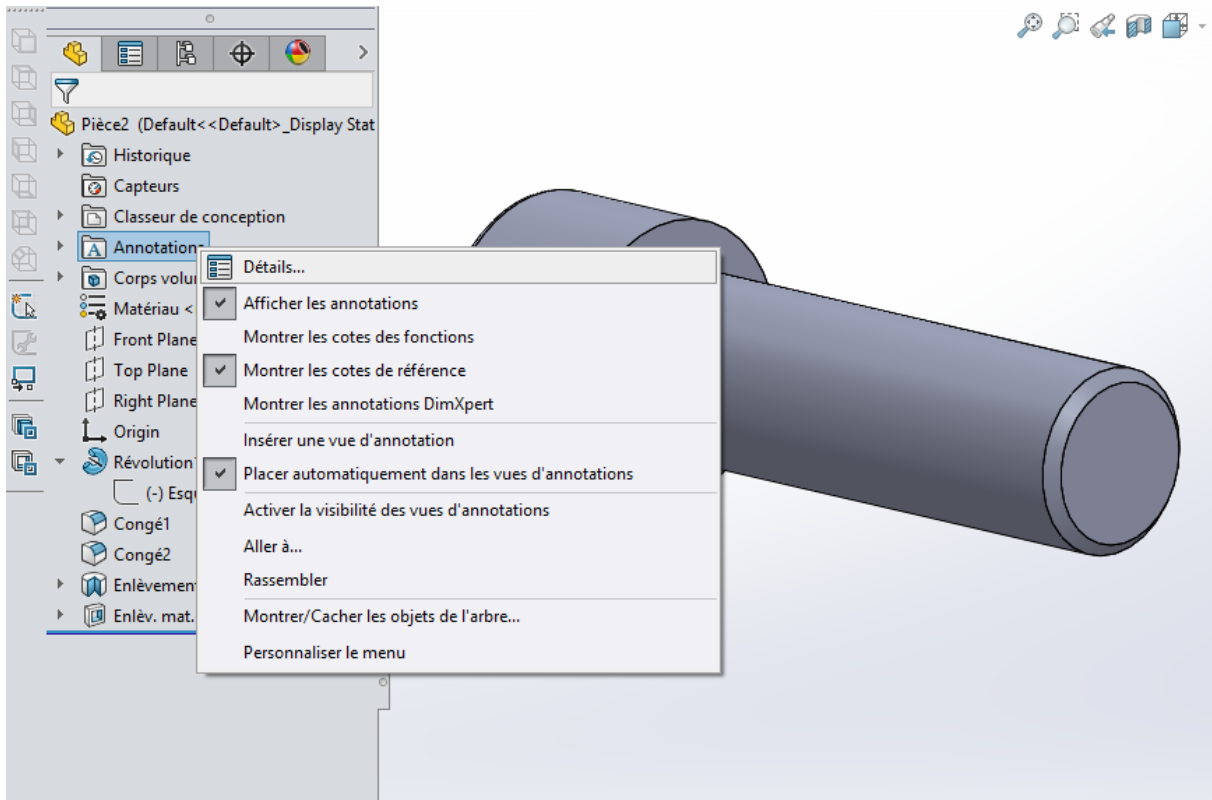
Pièce2 (Default<<Default>_Display Stat
Historique
Capteurs
Classeur de conception
Annotations
Corps volu
Matériau <
Front Plane
Top Plane
Right Plane
Origin
Révolution
(-) Esq
Congé1
Congé2
Enlèvement
Enlèv. mat.

Détails...
Afficher les annotations
Montrer les cotes des fonctions
Montrer les cotes de référence
Montrer les annotations DimXpert
Insérer une vue d'annotation
Placer automatiquement dans les vues d'annotations
Activer la visibilité des vues d'annotations
Aller à...
Rassembler
Montrer/Cacher les objets de l'arbre...
Personnaliser le menu